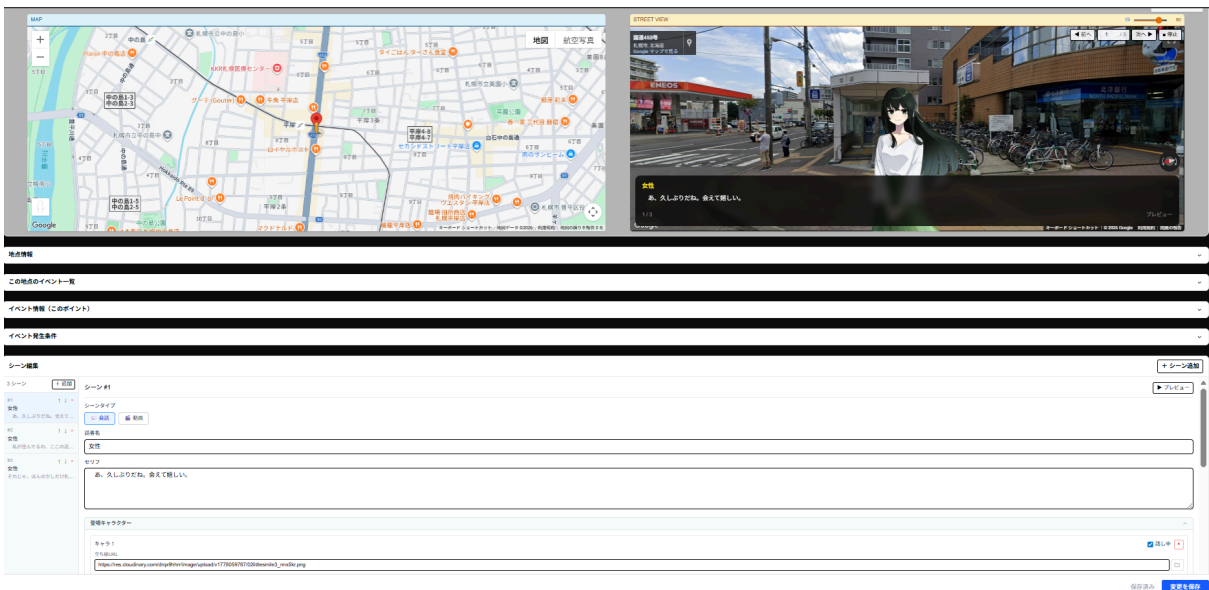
MAP

地図 航空写真

中の島1-3
中の島2-3

KKR札幌医療センター

ダイゴにほんそー さん食堂

平岸

平岸4-8
平岸4-7

セカンドストリート平岸店

平岸

ロイヤルホスト

Le Point

中の島1-5
中の島2-5

Google

キーボード ショートカット 地図データ ©2026 利用規約 地図の誤りを報告する

STREET VIEW

◀ 前へ 1 /3 次へ ▶ ■ 停止

国道453号
札幌市, 北海道
Google マップで見る

ENEOS

北洋銀行

女性

あ、久しぶりだね。会えて嬉しい。

1/3

プレビュー

キーボード ショートカット © 2026 Google 利用規約 問題の報告

地点情報

この地点のイベント一覧

イベント情報（このポイント）

イベント発生条件

シーン編集

＋ シーン追加

3 シーン

＋ 追加

#1
女性
あ、久しぶりだね。会えて...

#2
女性
私の住んでいる町、ここの...

#3
女性
それじゃ、ほんのかしだけ私...

シーン #1

▶ プレビュー

シーンタイプ

会話 動画

話者名

女性

セリフ

あ、久しぶりだね。会えて嬉しい。

登場キャラクター

キャラ 1

話し中

立ち絵URL

https://res.cloudinary.com/dmjr8hhm/image/upload/v1778059767/026dresmile3_nnx5kr.png

保存済み 変更を保存